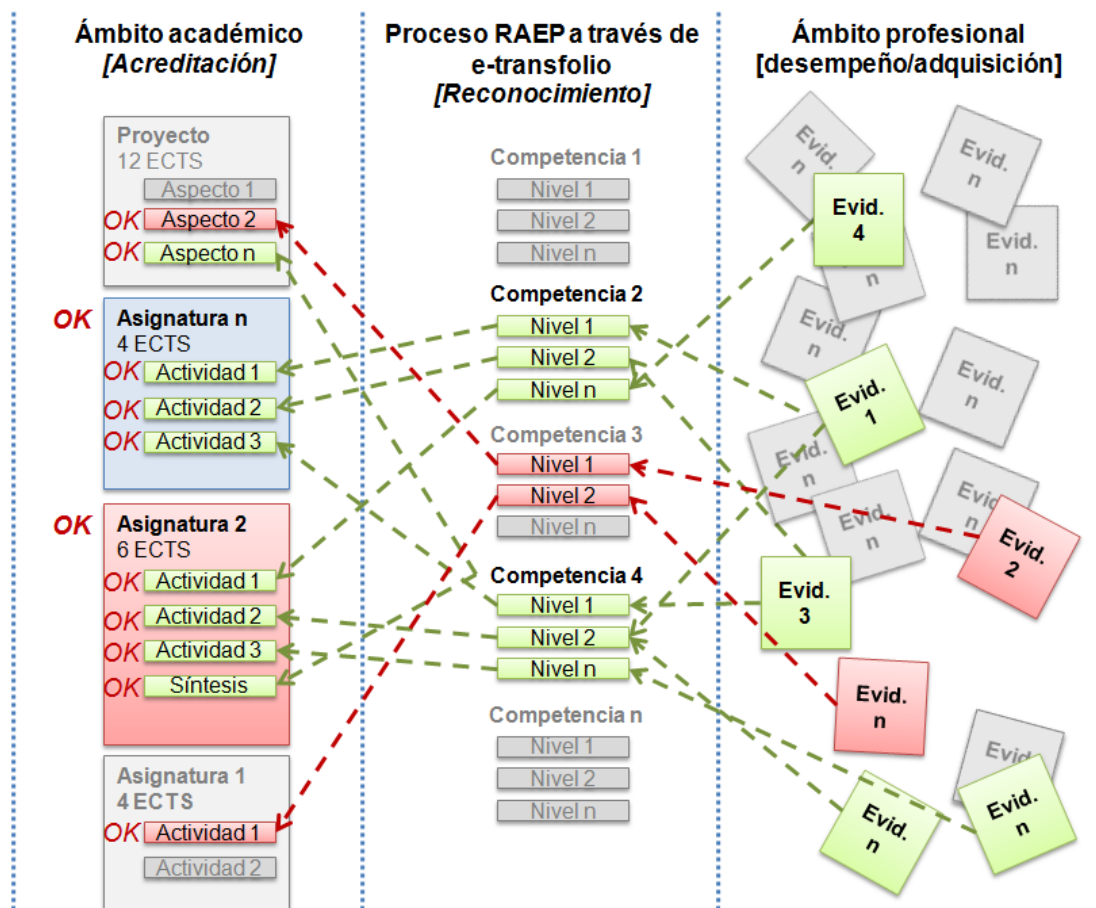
Ámbito académico
[Acreditación]

Proyecto
12 ECTS
Aspecto 1
OK Aspecto 2
OK Aspecto n

OK Asignatura n
4 ECTS
OK Actividad 1
OK Actividad 2
OK Actividad 3

OK Asignatura 2
6 ECTS
OK Actividad 1
OK Actividad 2
OK Actividad 3
OK Síntesis

Asignatura 1
4 ECTS
OK Actividad 1
Actividad 2

Proceso RAEP a través de e-transfolio
[Reconocimiento]

Competencia 1
Nivel 1
Nivel 2
Nivel n

Competencia 2
Nivel 1
Nivel 2
Nivel n

Competencia 3
Nivel 1
Nivel 2
Nivel n

Competencia 4
Nivel 1
Nivel 2
Nivel n

Competencia n
Nivel 1
Nivel 2
Nivel n

Ámbito profesional
[desempeño/adquisición]

Evid. n
Evid. n
Evid. 4
Evid. n
Evid. n
Evid. n
Evid. 1
Evid. n
Evid. n
Evid. n
Evid. n
Evid. 2
Evid. 3
Evid. n
Evid. n
Evid. n
Evid. n